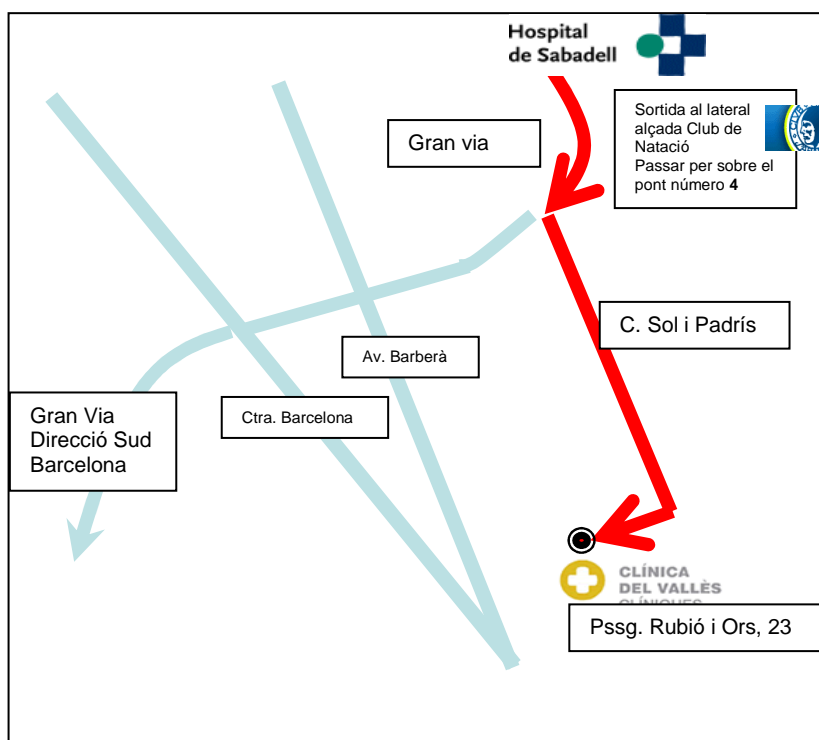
Hospital de Sabadell

Gran via

Sortida al lateral alçada Club de Natació
Passar per sobre el pont número **4**

C. Sol i Padrís

Av. Barberà

Gran Via
Direcció Sud
Barcelona

Ctra. Barcelona

CLÍNICA
DEL VALLÈS
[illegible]

Pssg. Rubió i Ors, 23